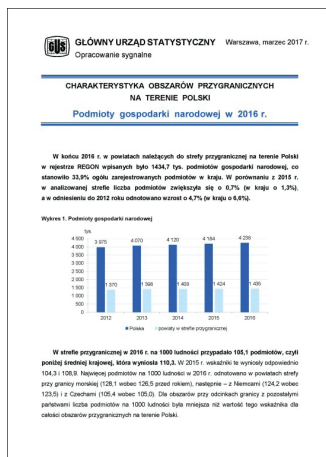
GŁÓWNY URZĄD STATYSTYCZNY

Warszawa, marzec 2017 r.

Opracowanie sygnalne

CHARAKTERYSTYKA OBSZARÓW PRZYGRANICZNYCH NA TERENIE POLSKI

Podmioty gospodarki narodowej w 2016 r.

W końcu 2016 r. w powiatach należących do strefy przygranicznej na terenie Polski w rejestrze REGON wpisanych było 1434,7 tys. podmiotów gospodarki narodowej, co stanowiło 33,9% ogółu zarejestrowanych podmiotów w kraju. W porównaniu z 2015 r. w analizowanej strefie liczba podmiotów zwiększyła się o 0,7% (w kraju o 1,3%), a w odniesieniu do 2012 roku odnotowano wzrost o 4,7% (w kraju o 6,6%).

Wykres 1. Podmioty gospodarki narodowej

tys.

| | 2012 | 2013 | 2014 | 2015 | 2016 |
|---|---|---|---|---|---|
| Polska | 3 975 | 4 070 | 4 120 | 4 184 | 4 236 |
| powiaty w strefie przygranicznej | 1 370 | 1 398 | 1 403 | 1 424 | 1 435 |

4 500
4 000
3 500
3 000
2 500
2 000
1 500
1 000
500
0

W strefie przygranicznej w 2016 r. na 1000 ludności przypadało 105,1 podmiotów, czyli poniżej średniej krajowej, która wyniosła 110,3. W 2015 r. wskaźniki te wynosiły odpowiednio 104,3 i 108,9. Najwięcej podmiotów na 1000 ludności w 2016 r. odnotowano w powiatach strefy przy granicy morskiej (128,1 wobec 126,5 przed rokiem), następnie – z Niemcami (124,2 wobec 123,5) i z Czechami (105,4 wobec 105,0). Dla obszarów przy odcinkach granicy z pozostałymi państwami liczba podmiotów na 1000 ludności była mniejsza niż wartość tego wskaźnika dla całości obszarów przygranicznych na terenie Polski.